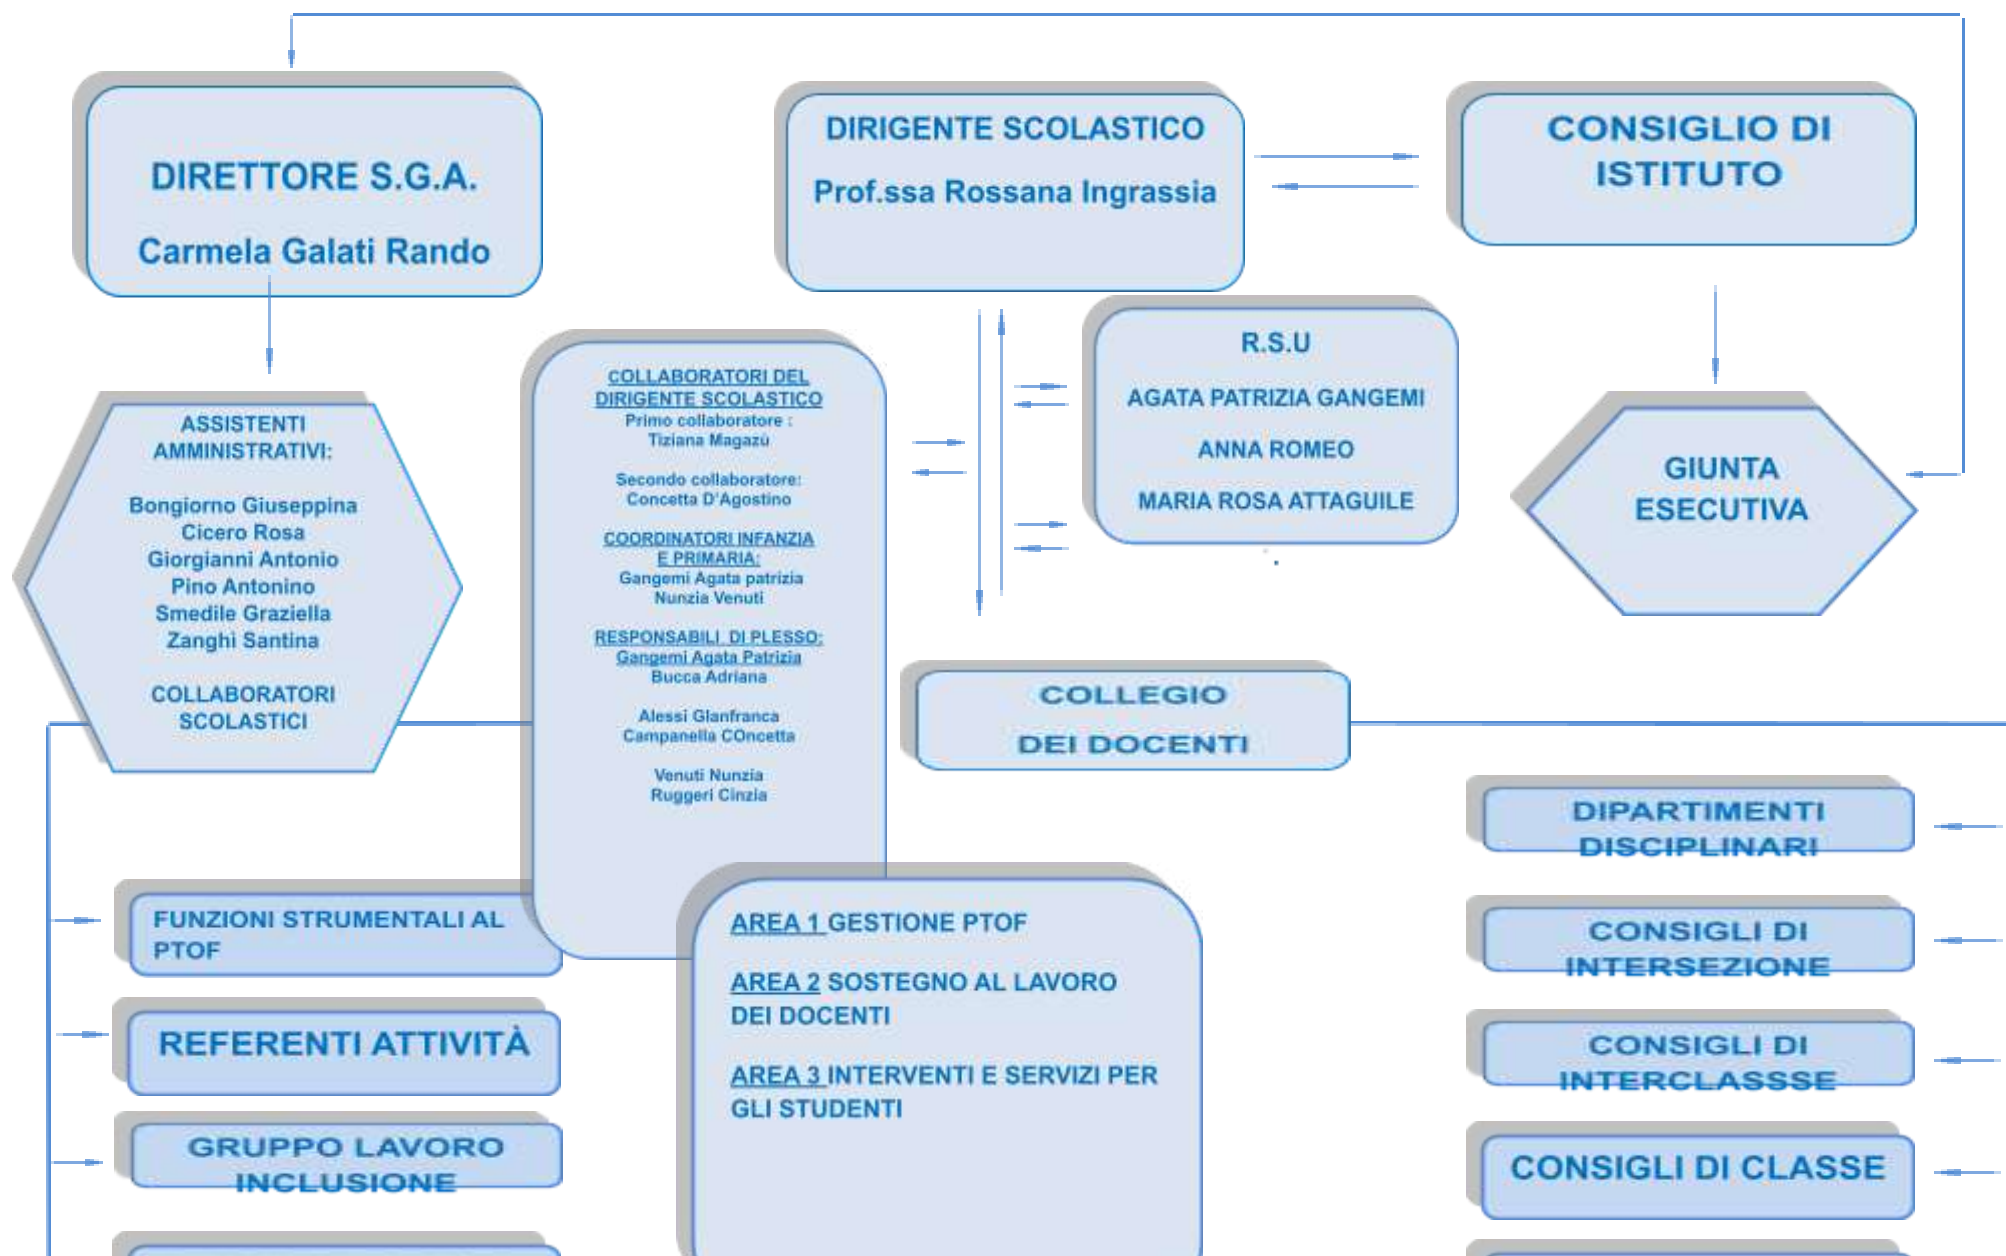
DIRETTORE S.G.A.

Carmela Galati Rando

DIRIGENTE SCOLASTICO

Prof.ssa Rossana Ingrassia

CONSIGLIO DI ISTITUTO

R.S.U

AGATA PATRIZIA GANGEMI

ANNA ROMEO

MARIA ROSA ATTAGUILE

GIUNTA ESECUTIVA

ASSISTENTI AMMINISTRATIVI:

Bongiorno Giuseppina
Cicero Rosa
Giorgianni Antonio
Pino Antonino
Smedile Graziella
Zanghì Santina

COLLABORATORI SCOLASTICI

COLLABORATORI DEL DIRIGENTE SCOLASTICO
Primo collaboratore :
Tiziana Magazù

Secondo collaboratore:
Concetta D'Agostino

COORDINATORI INFANZIA E PRIMARIA:
Gangemi Agata patrizia
Nunzia Venuti

RESPONSABILI DI PLESSO:
Gangemi Agata Patrizia
Bucca Adriana

Alessi Gianfranca
Campanella COncetta

Venuti Nunzia
Ruggeri Cinzia

COLLEGIO DEI DOCENTI

DIPARTIMENTI DISCIPLINARI

CONSIGLI DI INTERSEZIONE

CONSIGLI DI INTERCLASSSE

CONSIGLI DI CLASSE

FUNZIONI STRUMENTALI AL PTOF

REFERENTI ATTIVITÀ

GRUPPO LAVORO INCLUSIONE

AREA 1 GESTIONE PTOF

AREA 2 SOSTEGNO AL LAVORO DEI DOCENTI

AREA 3 INTERVENTI E SERVIZI PER GLI STUDENTI